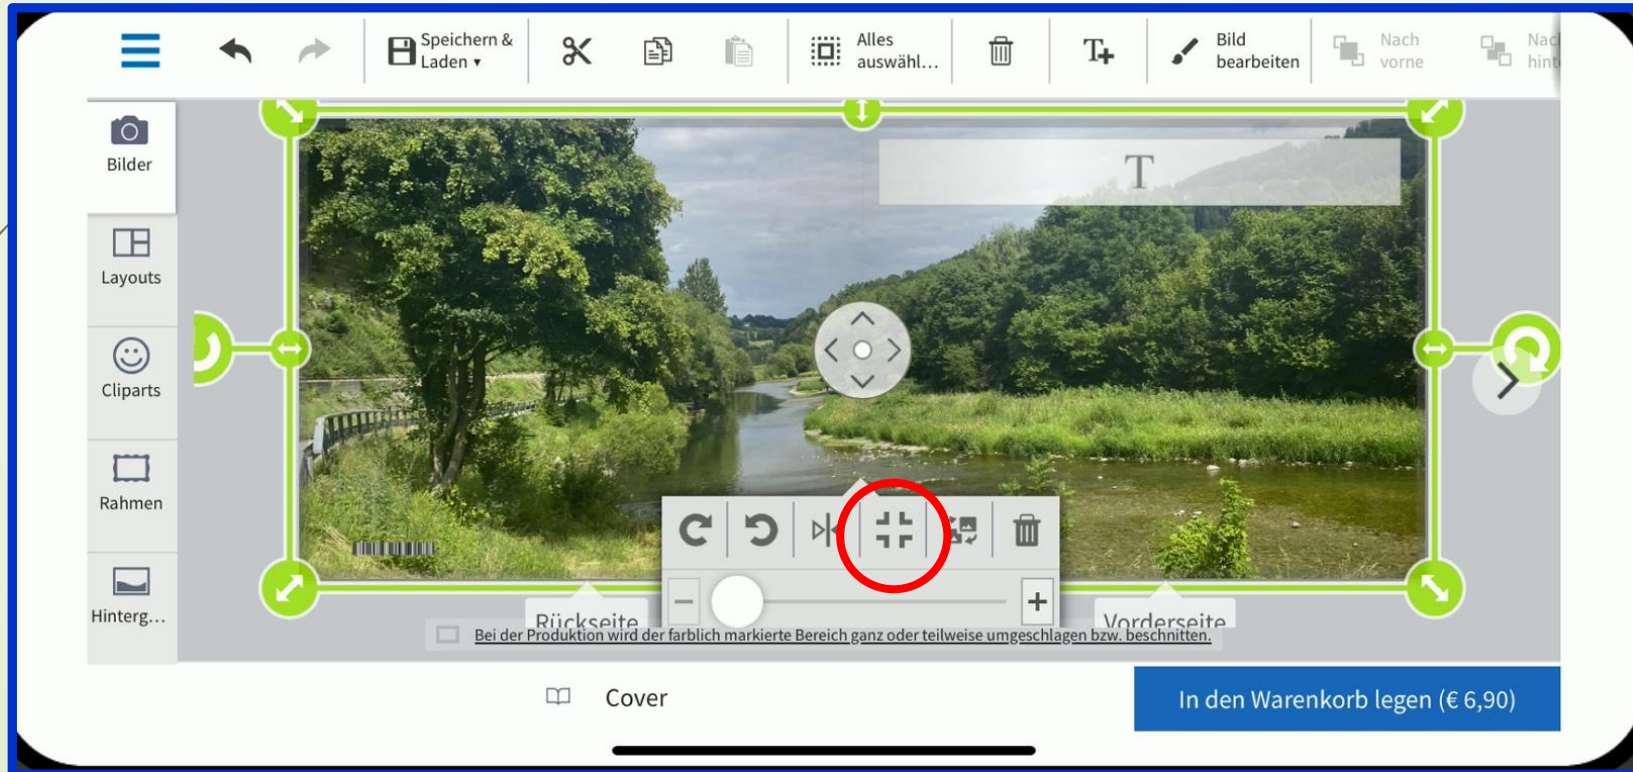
Speichern & Laden ▾

Alles auswähl...

Bild bearbeiten

Nach vorne

Nac hint

Bilder

Layouts

Cliparts

Rahmen

Hinterg...

T

Rückseite

Vorderseite

Bei der Produktion wird der farblich markierte Bereich ganz oder teilweise umgeschlagen bzw. beschnitten.

Cover

In den Warenkorb legen (€ 6,90)